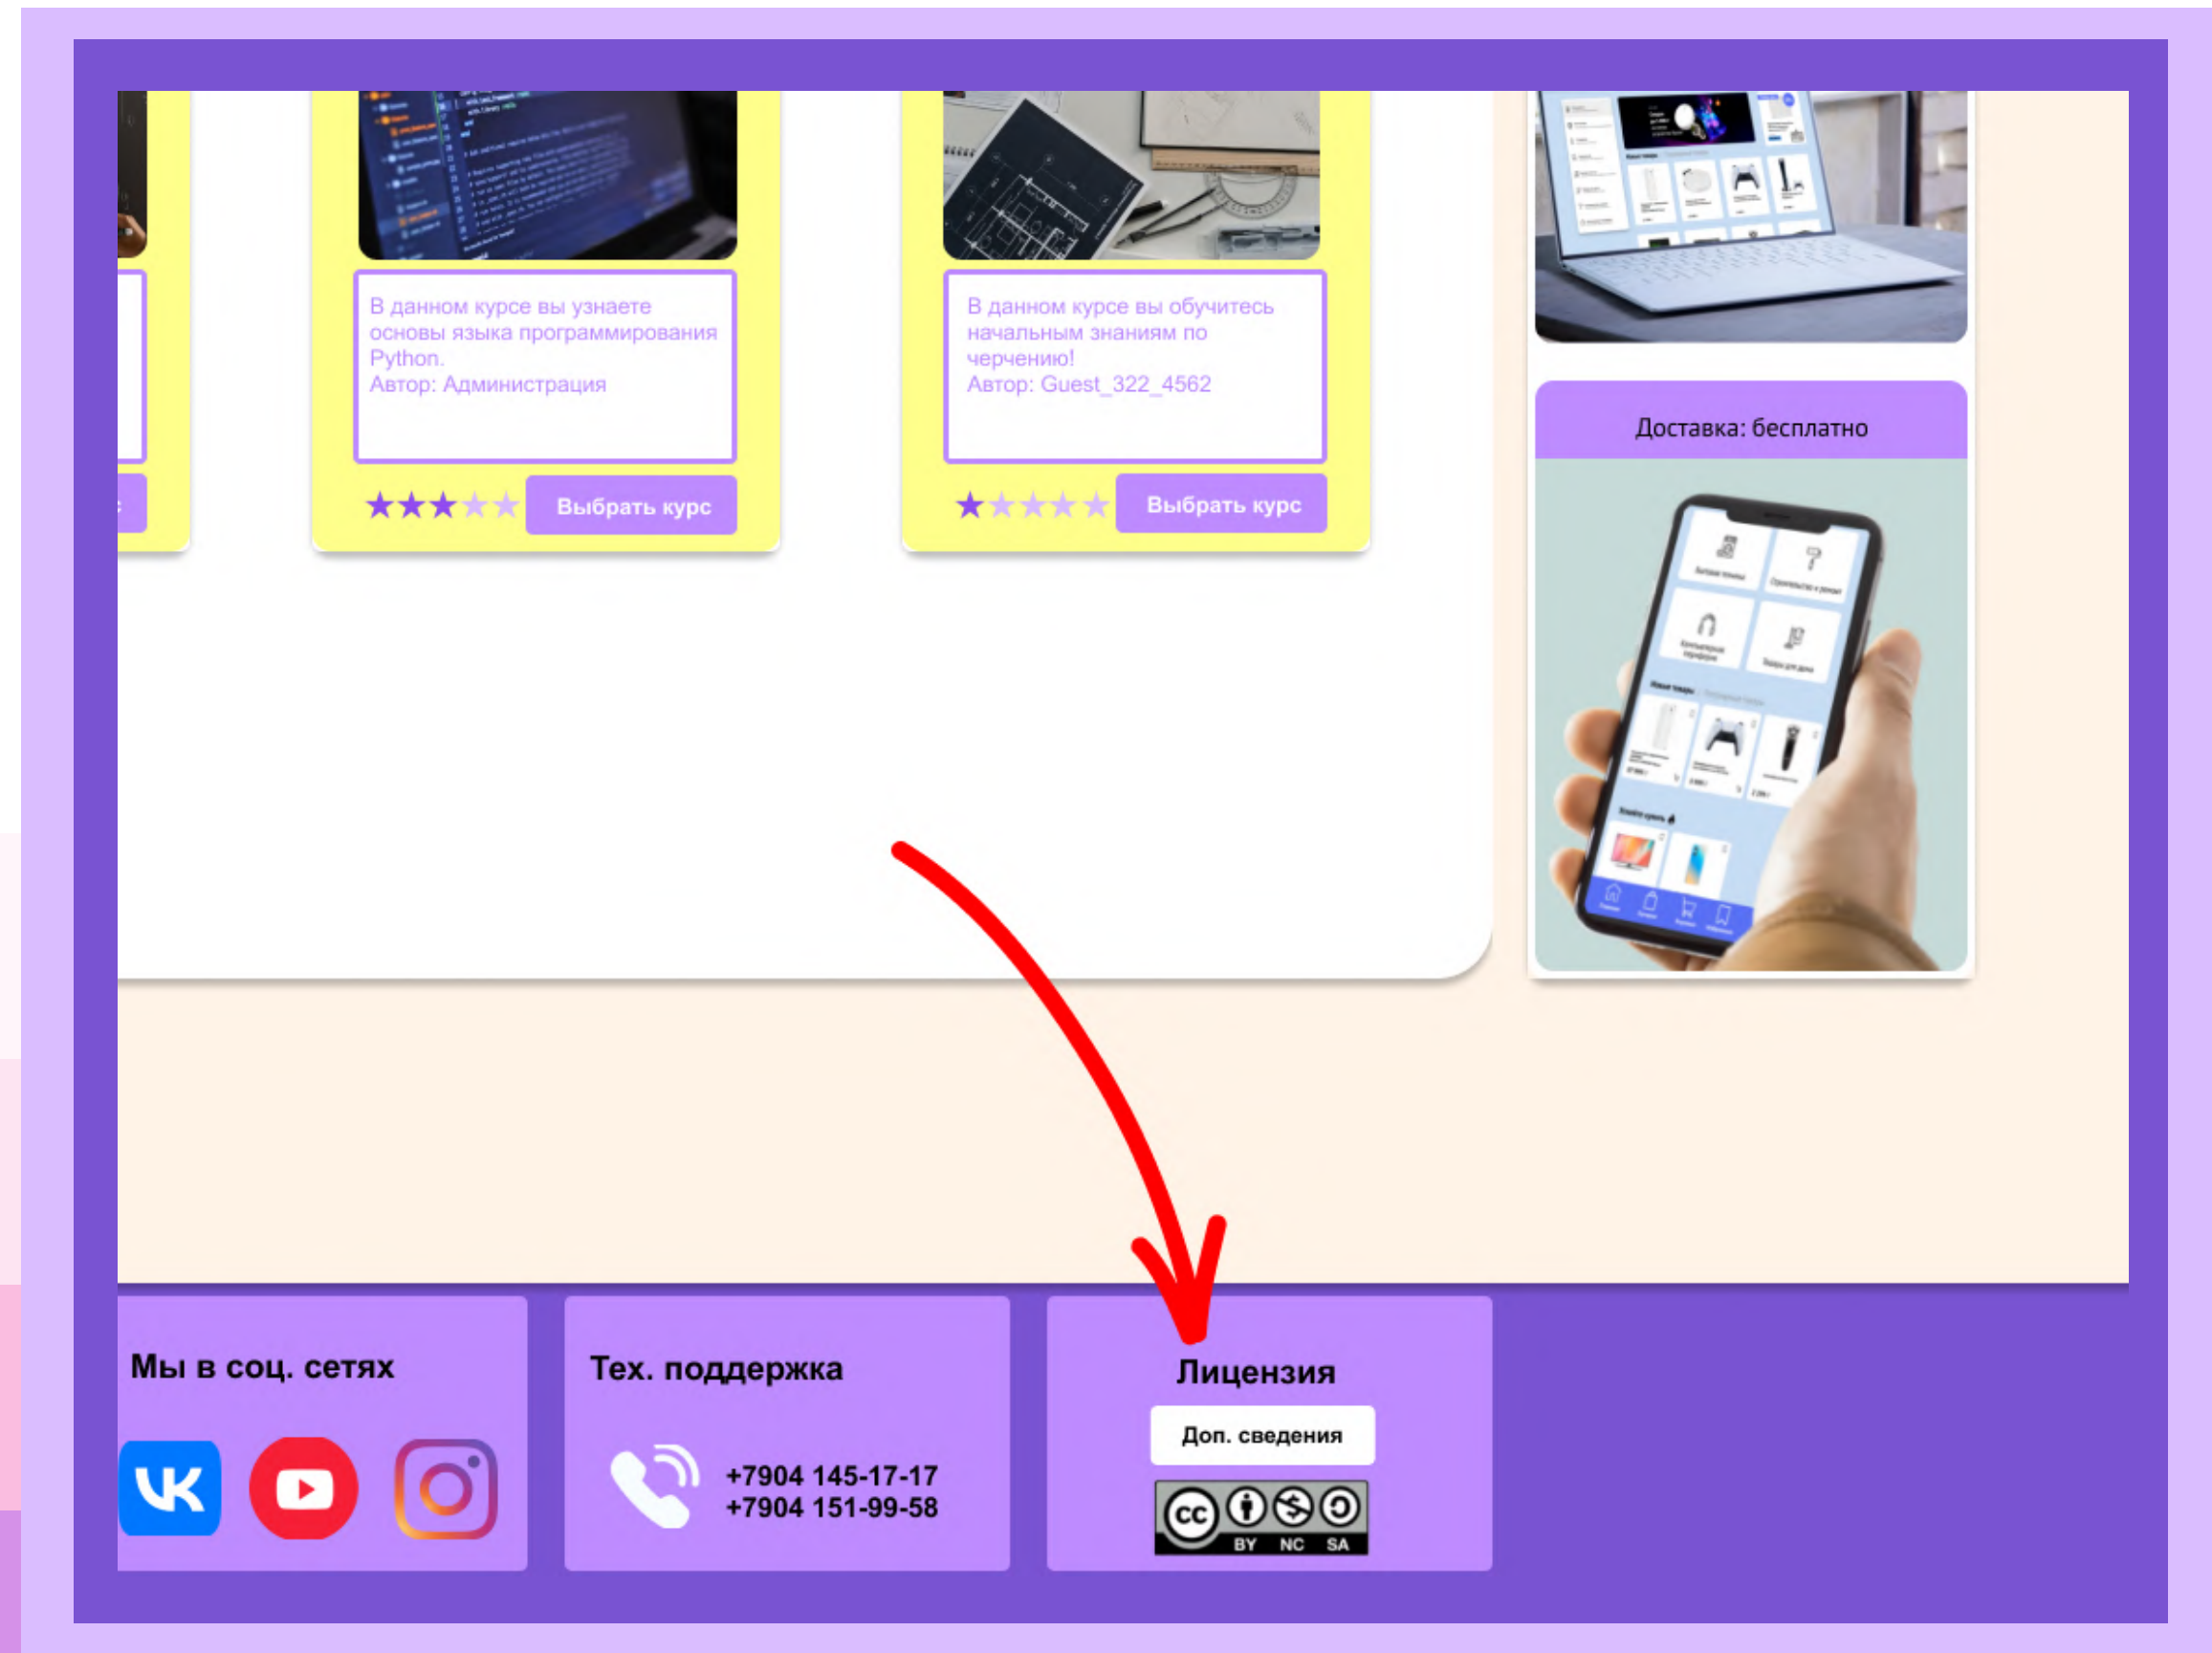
В данном курсе вы узнаете основы языка программирования Python.
Автор: Администрация

★★★★★ Выбрать курс

В данном курсе вы обучитесь начальным знаниям по черчению!
Автор: Guest_322_4562

★★★★★ Выбрать курс

Доставка: бесплатно

Мы в соц. сетях

Тех. поддержка

+7904 145-17-17
+7904 151-99-58

Лицензия

Доп. сведения

cc BY NC SA